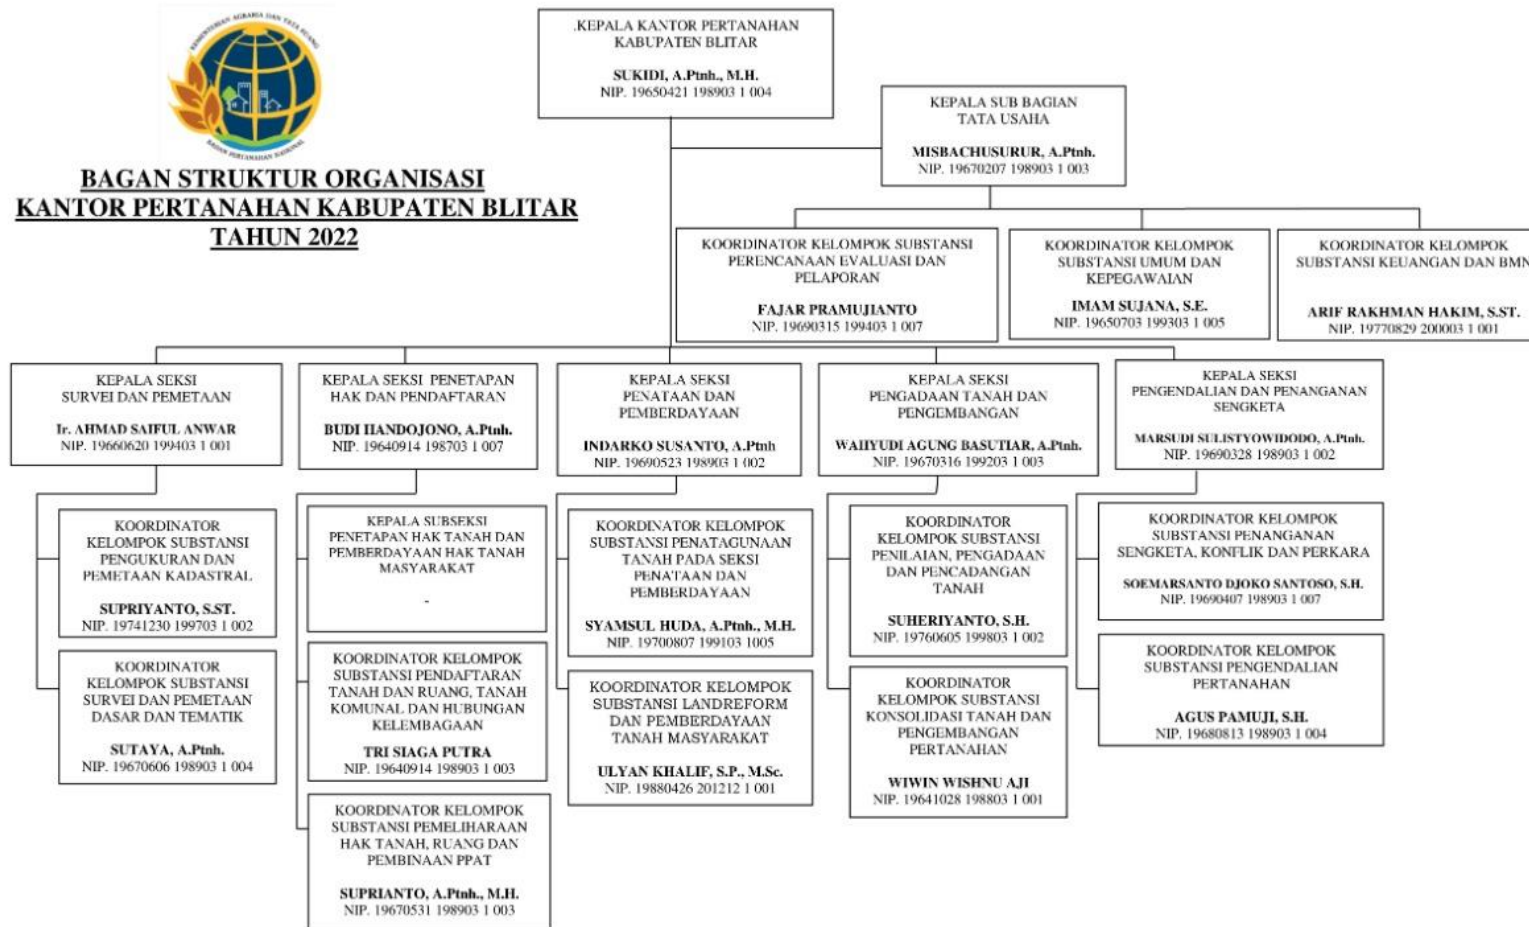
KEMENTERIAN AGRARIA DAN TATA RUANG
BADAN PERTANAHAN NASIONAL

BAGAN STRUKTUR ORGANISASI
KANTOR PERTANAHAN KABUPATEN BLITAR
TAHUN 2022

.KEPALA KANTOR PERTANAHAN KABUPATEN BLITAR
SUKIDI, A.Ptnh., M.H.
NIP. 19650421 198903 1 004

KEPALA SUB BAGIAN TATA USAHA
MISBACHUSURUR, A.Ptnh.
NIP. 19670207 198903 1 003

KOORDINATOR KELOMPOK SUBSTANSI PERENCANAAN EVALUASI DAN PELAPORAN
FAJAR PRAMUJIANTO
NIP. 19690315 199403 1 007

KOORDINATOR KELOMPOK SUBSTANSI UMUM DAN KEPEGAWAIAN
IMAM SUJANA, S.E.
NIP. 19650703 199303 1 005

KOORDINATOR KELOMPOK SUBSTANSI KEUANGAN DAN BMN
ARIF RAKHMAN HAKIM, S.ST.
NIP. 19770829 200003 1 001

KEPALA SEKSI SURVEI DAN PEMETAAN
Ir. AHMAD SAIFUL ANWAR
NIP. 19660620 199403 1 001

KEPALA SEKSI PENETAPAN HAK DAN PENDAFTARAN
BUDI HANDOJONO, A.Ptnh.
NIP. 19640914 198703 1 007

KEPALA SEKSI PENATAAN DAN PEMBERDAYAAN
INDARKO SUSANTO, A.Ptnh
NIP. 19690523 198903 1 002

KEPALA SEKSI PENGADAAN TANAH DAN PENGEMBANGAN
WAHYUDI AGUNG BASUTIAR, A.Ptnh.
NIP. 19670316 199203 1 003

KEPALA SEKSI PENGENDALIAN DAN PENANGANAN SENGKETA
MARSUDI SULISTYOWIDODO, A.Ptnh.
NIP. 19690328 198903 1 002

KOORDINATOR KELOMPOK SUBSTANSI PENGUKURAN DAN PEMETAAN KADASTRAL
SUPRIYANTO, S.ST.
NIP. 19741230 199703 1 002

KOORDINATOR KELOMPOK SUBSTANSI SURVEI DAN PEMETAAN DASAR DAN TEMATIK
SUTAYA, A.Ptnh.
NIP. 19670606 198903 1 004

KEPALA SUBSEKSI PENETAPAN HAK TANAH DAN PEMBERDAYAAN HAK TANAH MASYARAKAT
-

KOORDINATOR KELOMPOK SUBSTANSI PENDAFTARAN TANAH DAN RUANG, TANAH KOMUNAL DAN HUBUNGAN KELEMBAGAAN
TRI SIAGA PUTRA
NIP. 19640914 198903 1 003

KOORDINATOR KELOMPOK SUBSTANSI PEMELIHARAAN HAK TANAH, RUANG DAN PEMBINAAN PPAT
SUPRIANTO, A.Ptnh., M.H.
NIP. 19670531 198903 1 003

KOORDINATOR KELOMPOK SUBSTANSI PENATAGUNAAN TANAH PADA SEKSI PENATAAN DAN PEMBERDAYAAN
SYAMSUL HUDA, A.Ptnh., M.H.
NIP. 19700807 199103 1005

KOORDINATOR KELOMPOK SUBSTANSI LANDREFORM DAN PEMBERDAYAAN TANAH MASYARAKAT
ULYAN KHALIF, S.P., M.Sc.
NIP. 19880426 201212 1 001

KOORDINATOR KELOMPOK SUBSTANSI PENILAIAN, PENGADAAN DAN PENCADANGAN TANAH
SUHERIYANTO, S.H.
NIP. 19760605 199803 1 002

KOORDINATOR KELOMPOK SUBSTANSI KONSOLIDASI TANAH DAN PENGEMBANGAN PERTANAHAN
WIWIN WISHNU AJI
NIP. 19641028 198803 1 001

KOORDINATOR KELOMPOK SUBSTANSI PENANGANAN SENGKETA, KONFLIK DAN PERKARA
SOEMARSANTO DJOKO SANTOSO, S.H.
NIP. 19690407 198903 1 007

KOORDINATOR KELOMPOK SUBSTANSI PENGENDALIAN PERTANAHAN
AGUS PAMUJI, S.H.
NIP. 19680813 198903 1 004